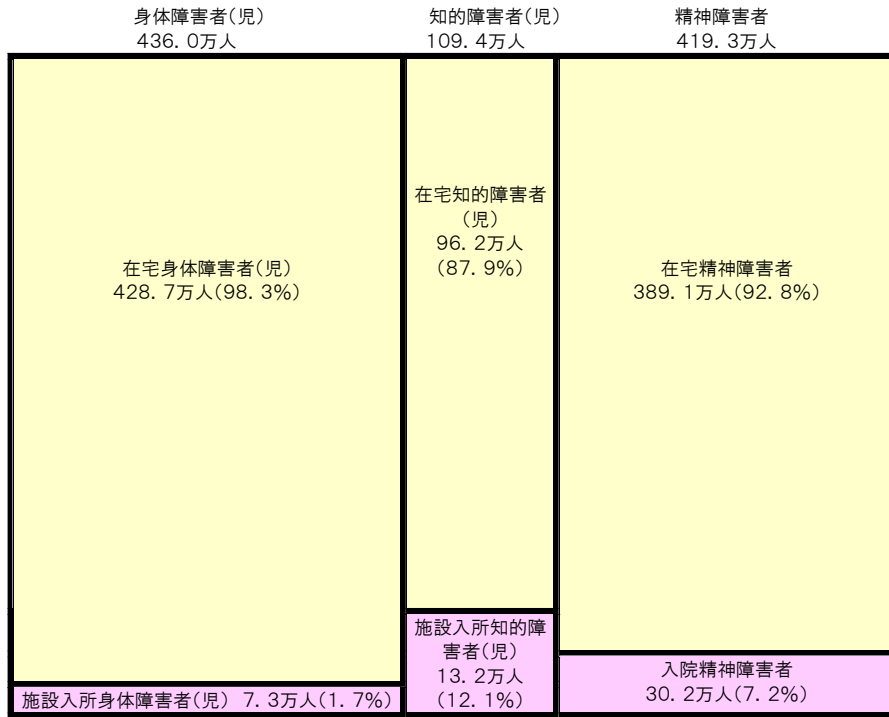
身体障害者(児)
436．0万人

知的障害者(児)
109．4万人

精神障害者
419．3万人

在宅身体障害者(児)
428．7万人(98．3%)

在宅知的障害者(児)
96．2万人
(87．9%)

在宅精神障害者
389．1万人(92．8%)

施設入所身体障害者(児) 7．3万人(1．7%)

施設入所知的障害者(児)
13．2万人
(12．1%)

入院精神障害者
30．2万人(7．2%)